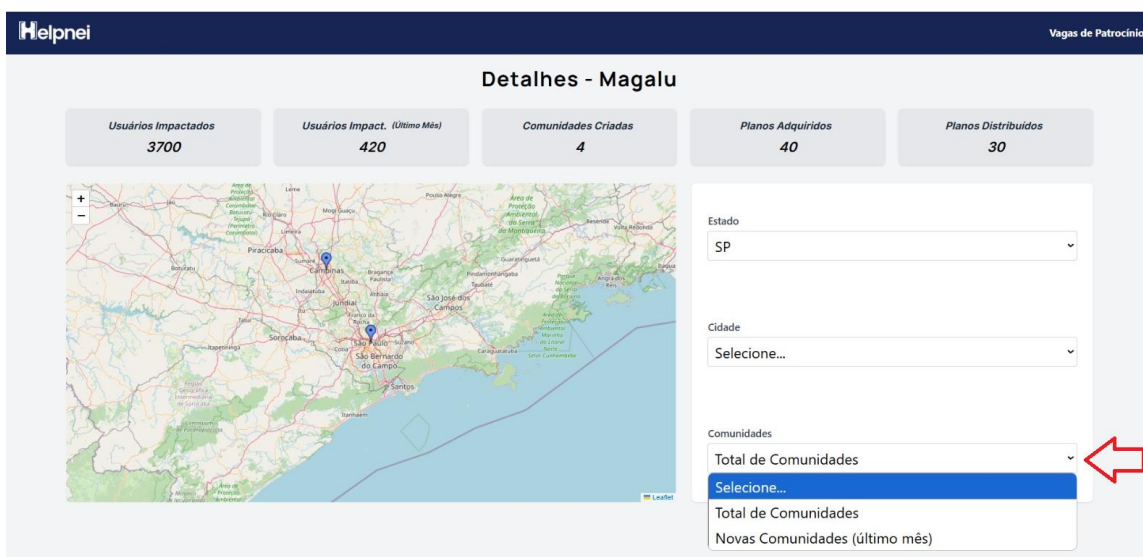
Helpnei

Vagas de Patrocínio

Detalhes - Magalu

Usuários Impactados
3700

Usuários Impact. (Último Mês)
420

Comunidades Criadas
4

Planos Adquiridos
40

Planos Distribuídos
30

+
−

Limeira
Mogi Guaçu
Pouso Alegre
Bauru
Rio Claro
Piracicaba
Sumaré
Campinas
Bragança Paulista
Indaiatuba
Itatiba
Jundiaí
Atibaia
Guaratinguetá
Pindamonhangaba
Taubaté
São José dos Campos
Resende
Volta Redonda
Angra dos Reis
Botucatu
Tatuí
Sorocaba
Itapetininga
Franco da Rocha
São Paulo
Cotia
Suzano
São Bernardo do Campo
Santos
Caraguatatuba
Itanhaém

Leaflet

Estado
SP

Cidade
Selecione...

Comunidades
Total de Comunidades

Selecione...
Total de Comunidades
Novas Comunidades (último mês)